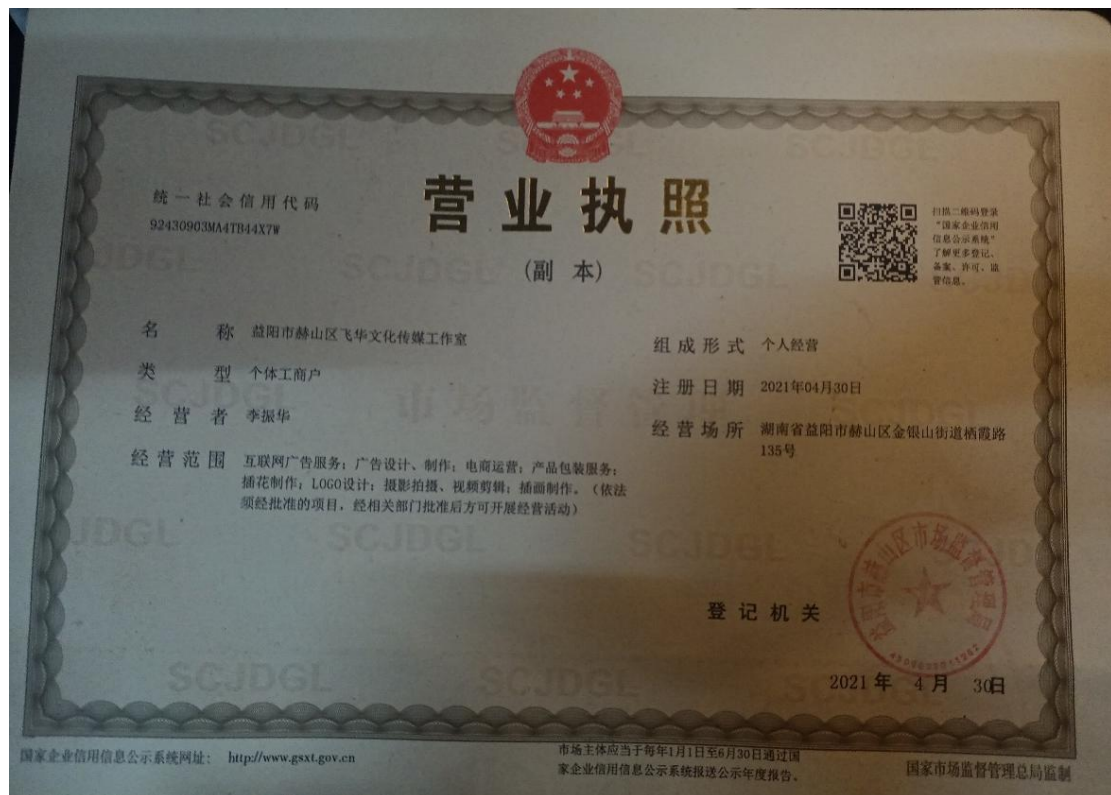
统一社会信用代码
92430903MA4TB44X7W

营业执照

(副本)

扫描二维码登录"国家企业信用信息公示系统"了解更多登记、备案、许可、监管信息。

名称 益阳市赫山区飞华文化传媒工作室

类型 个体工商户

经营者 李振华

经营范围 互联网广告服务;广告设计、制作;电商运营;产品包装服务;插花制作;LOGO设计;摄影拍摄、视频剪辑;插画制作。(依法须经批准的项目,经相关部门批准后方可开展经营活动)

组成形式 个人经营

注册日期 2021年04月30日

经营场所 湖南省益阳市赫山区金银山街道栖霞路135号

SCJDGL 市场监督管理

登记机关

益阳市赫山区市场监督管理局

2021年 4月 30日

国家企业信用信息公示系统网址: http://www.gsxt.gov.cn

市场主体应当于每年1月1日至6月30日通过国家企业信用信息公示系统报送公示年度报告。

国家市场监督管理总局监制